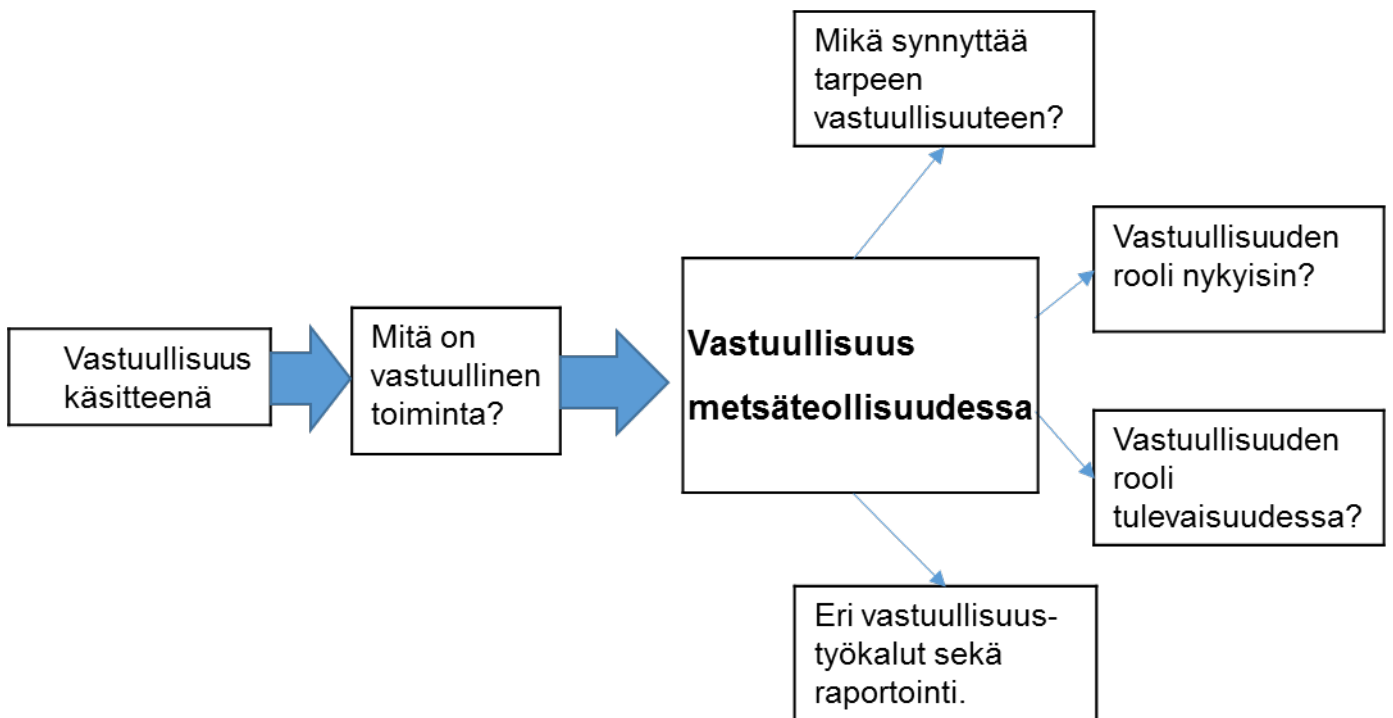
Vastuullisuus käsitteenä

Mitä on vastuullinen toiminta?

Vastuullisuus metsäteollisuudessa

Mikä synnyttää tarpeen vastuullisuuteen?

Vastuullisuuden rooli nykyisin?

Vastuullisuuden rooli tulevaisuudessa?

Eri vastuullisuus-työkalut sekä raportointi.